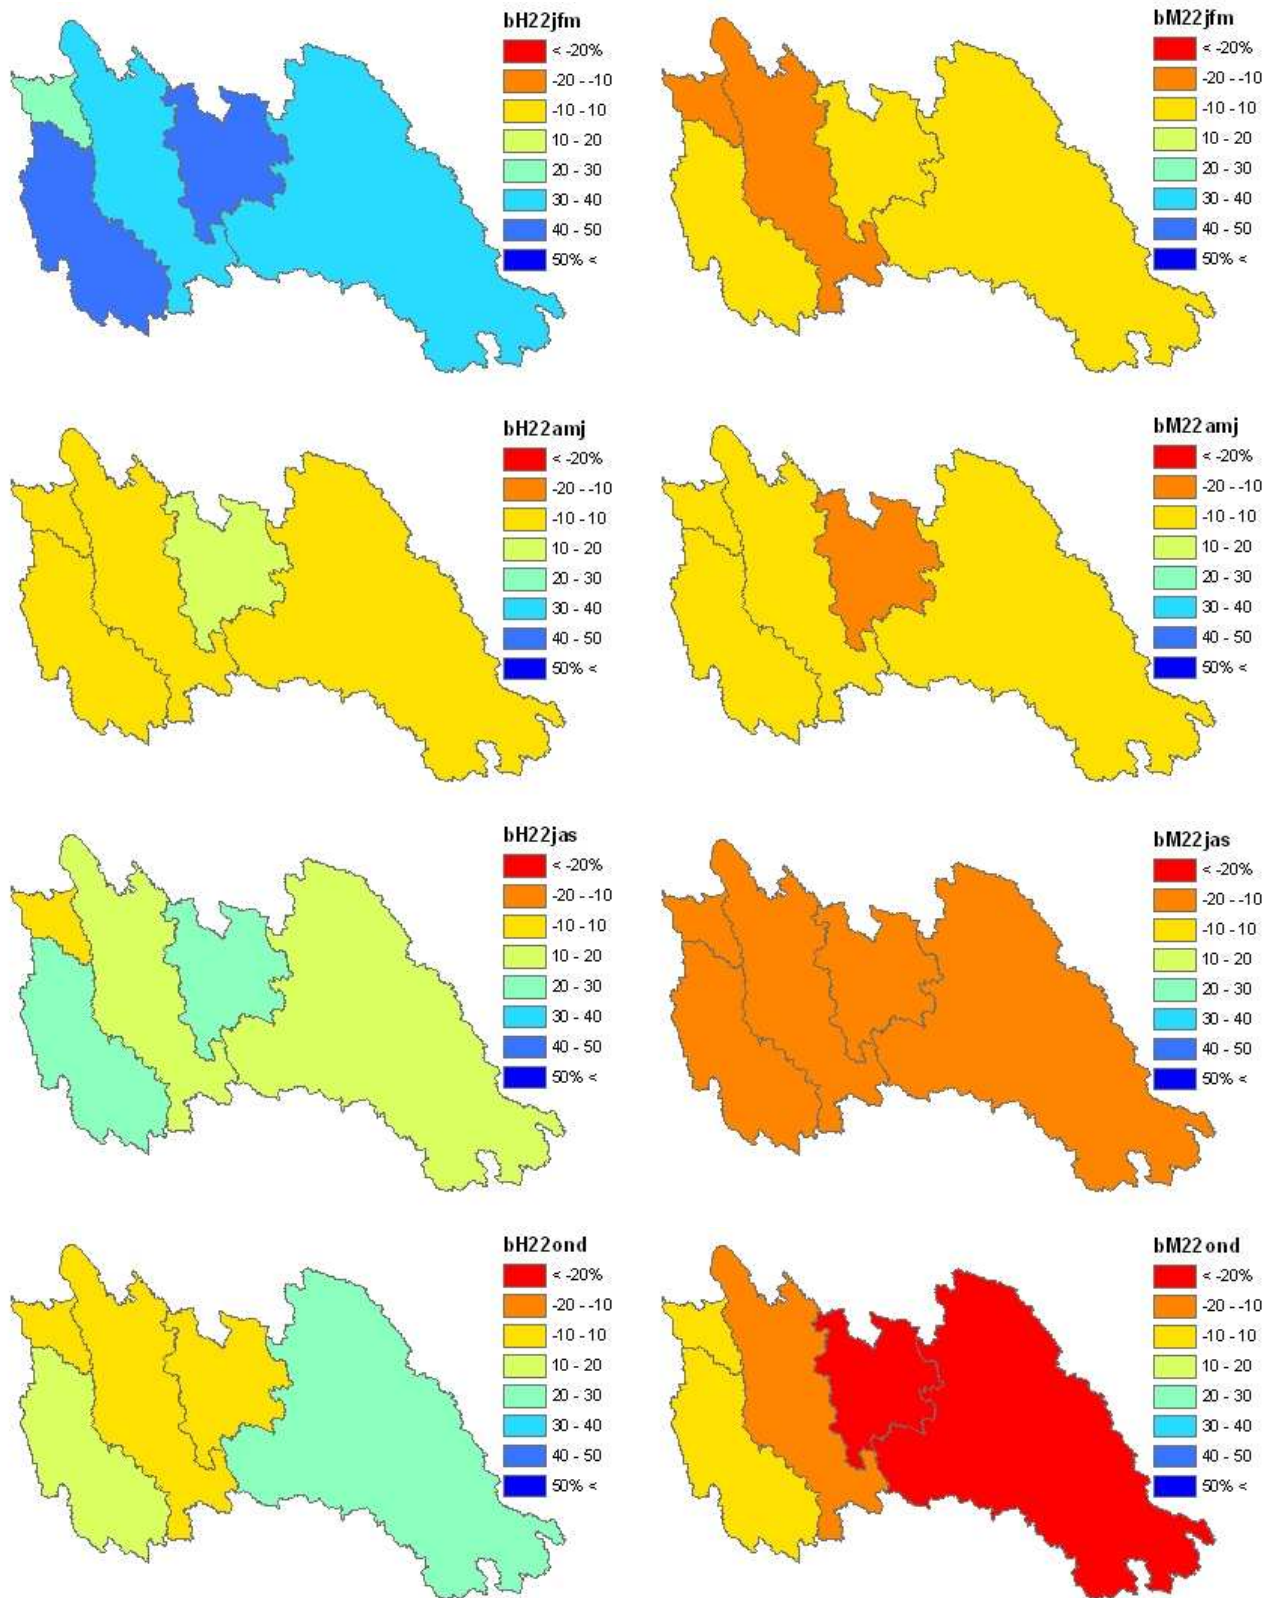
bH22jfm
< -20%
-20 - -10
-10 - 10
10 - 20
20 - 30
30 - 40
40 - 50
50% <

bM22jfm
< -20%
-20 - -10
-10 - 10
10 - 20
20 - 30
30 - 40
40 - 50
50% <

bH22amj
< -20%
-20 - -10
-10 - 10
10 - 20
20 - 30
30 - 40
40 - 50
50% <

bM22amj
< -20%
-20 - -10
-10 - 10
10 - 20
20 - 30
30 - 40
40 - 50
50% <

bH22jas
< -20%
-20 - -10
-10 - 10
10 - 20
20 - 30
30 - 40
40 - 50
50% <

bM22jas
< -20%
-20 - -10
-10 - 10
10 - 20
20 - 30
30 - 40
40 - 50
50% <

bH22ond
< -20%
-20 - -10
-10 - 10
10 - 20
20 - 30
30 - 40
40 - 50
50% <

bM22ond
< -20%
-20 - -10
-10 - 10
10 - 20
20 - 30
30 - 40
40 - 50
50% <